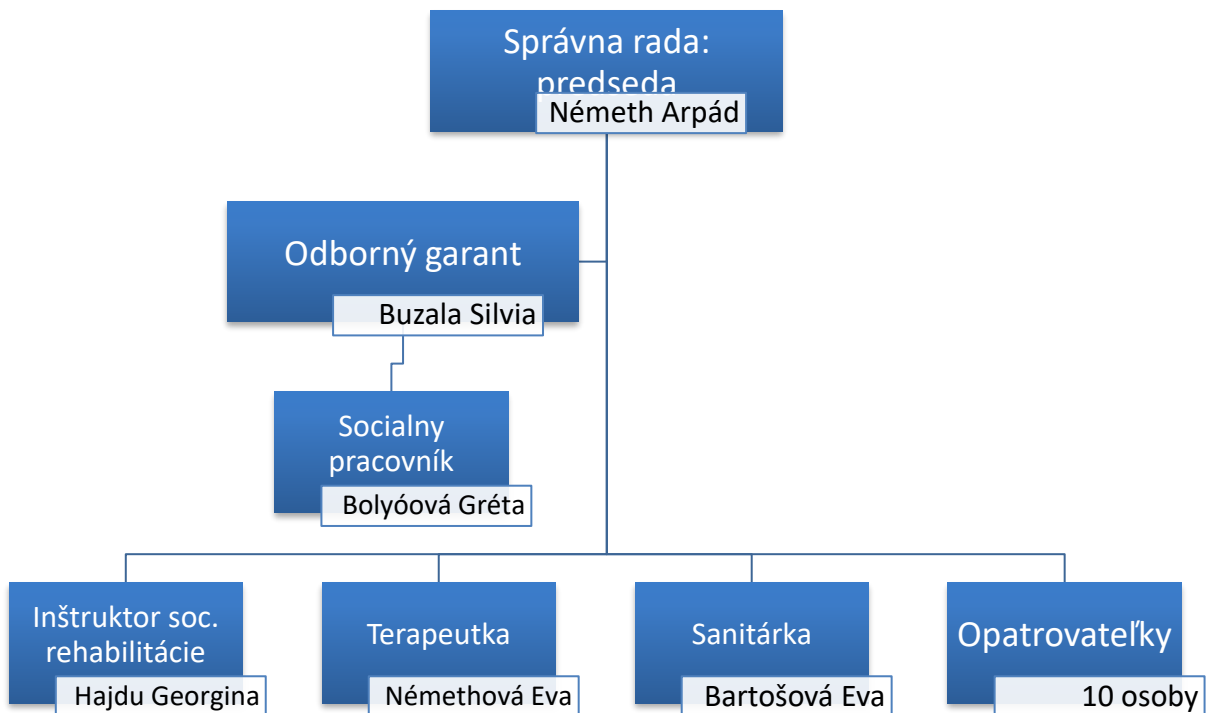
Správna rada: predseda
Németh Arpád

Odborný garant
Buzala Silvia

Socialny pracovník
Bolyóová Gréta

Inštruktor soc. rehabilitácie
Hajdu Georgina

Terapeutka
Némethová Eva

Sanitárka
Bartošová Eva

Opatrovateľky
10 osoby